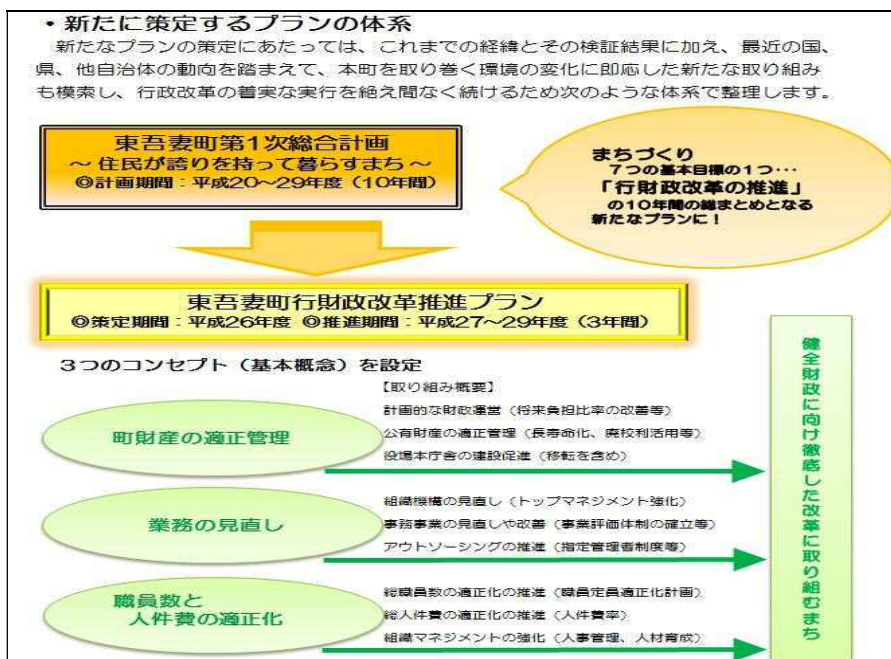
・新たに策定するプランの体系
新たなプランの策定にあたっては、これまでの経緯とその検証結果に加え、最近の国、県、他自治体の動向を踏まえて、本町を取り巻く環境の変化に即応した新たな取り組みも模索し、行政改革の着実な実行を絶え間なく続けるため次のような体系で整理します。

東吾妻町第1次総合計画
～住民が誇りを持って暮らすまち～
◎計画期間：平成20～29年度（10年間）

まちづくり
7つの基本目標の1つ…
「行財政改革の推進」
の10年間の総まとめとなる
新たなプランに！

東吾妻町行財政改革推進プラン
◎策定期間：平成26年度 ◎推進期間：平成27～29年度（3年間）

3つのコンセプト（基本概念）を設定

【取り組み概要】

町財産の適正管理
計画的な財政運営（将来負担比率の改善等）
公有財産の適正管理（長寿命化、廃校利活用等）
役場本庁舎の建設促進（移転を含め）

業務の見直し
組織機構の見直し（トップマネジメント強化）
事務事業の見直しや改善（事業評価体制の確立等）
アウトソーシングの推進（指定管理者制度等）

職員数と
人件費の適正化
総職員数の適正化の推進（職員定員適正化計画）
総人件費の適正化の推進（人件費率）
組織マネジメントの強化（人事管理、人材育成）

健全財政に向け徹底した改革に取り組むまち